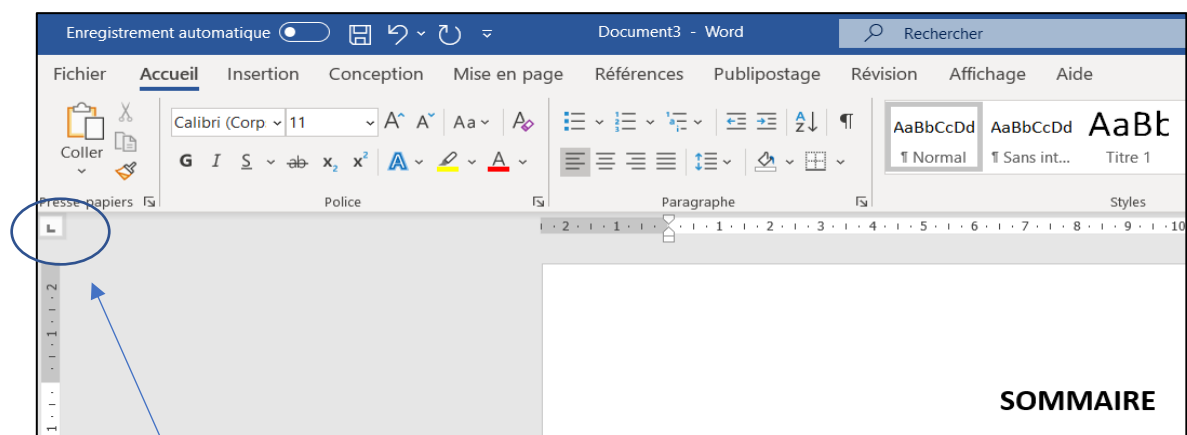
Enregistrement automatique Document3 - Word Rechercher

Fichier Accueil Insertion Conception Mise en page Références Publipostage Révision Affichage Aide

Coller
Presse-papiers

Calibri (Corp 11
G I S ab $x_2$ $x^2$ A
Police

Paragraphe

AaBbCcDd ¶ Normal
AaBbCcDd ¶ Sans int...
AaBb Titre 1
Styles

2 · 1 · 1 · 1 · 2 · 3 · 4 · 5 · 6 · 7 · 8 · 9 · 10

2 1 1

SOMMAIRE